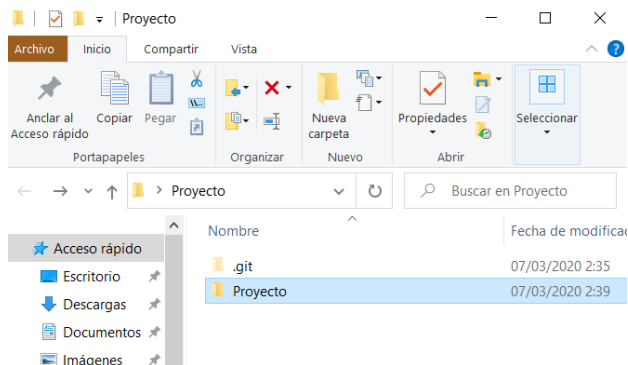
Proyecto

Archivo Inicio Compartir Vista

Anclar al Acceso rápido
Copiar
Pegar
Portapapeles

Organizar

Nueva carpeta
Nuevo

Propiedades
Abrir

Seleccionar

Proyecto

Buscar en Proyecto

Acceso rápido
Escritorio
Descargas
Documentos
Imágenes

| Nombre | Fecha de modificac |
|---|---|
| .git | 07/03/2020 2:35 |
| Proyecto | 07/03/2020 2:39 |